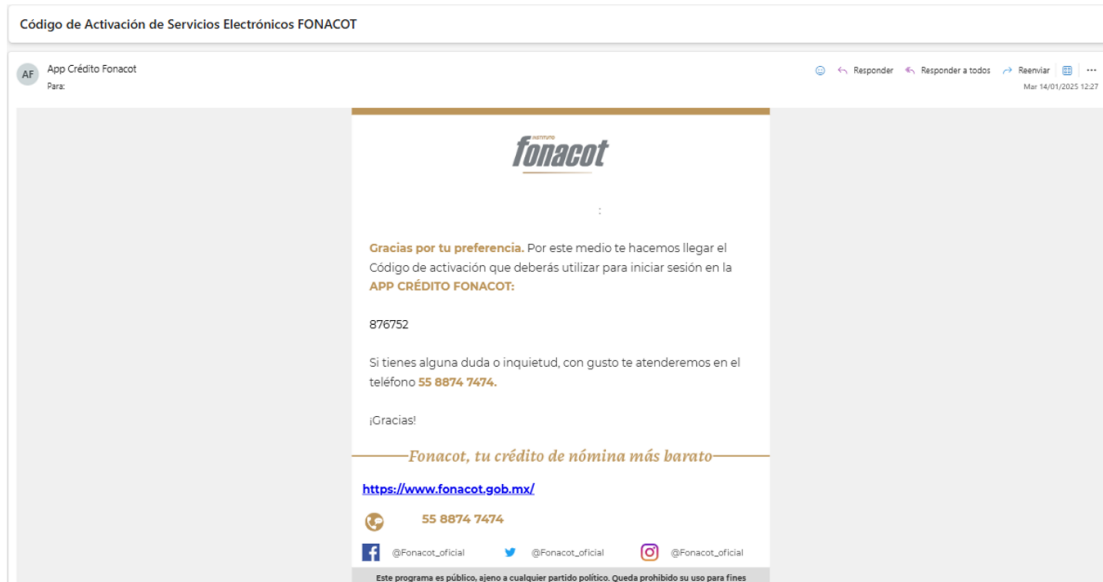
Código de Activación de Servicios Electrónicos FONACOT

AF App Crédito Fonacot
Para:

Responder Responder a todos Reenviar ...
Mar 14/01/2025 12:27

INSTITUTO
fonacot

:

Gracias por tu preferencia. Por este medio te hacemos llegar el Código de activación que deberás utilizar para iniciar sesión en la APP CRÉDITO FONACOT:

876752

Si tienes alguna duda o inquietud, con gusto te atenderemos en el teléfono 55 8874 7474.

¡Gracias!

Fonacot, tu crédito de nómina más barato

https://www.fonacot.gob.mx/

55 8874 7474

@Fonacot_oficial @Fonacot_oficial @Fonacot_oficial

Este programa es público, ajeno a cualquier partido político. Queda prohibido su uso para fines